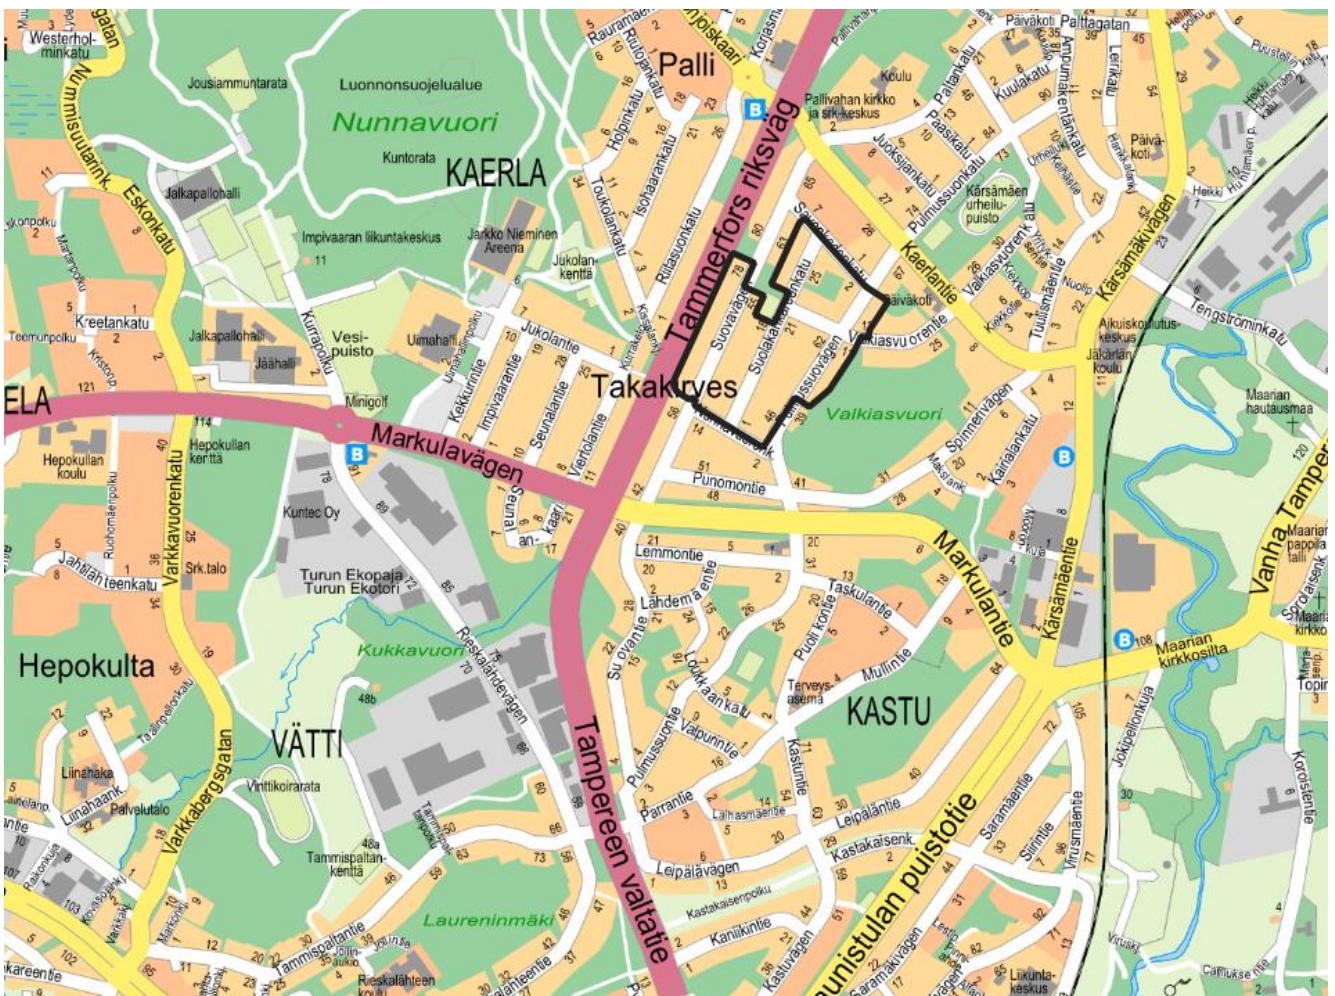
Westerholminkatu
Nummisuutarink.
Jousiammuntarata
Luonnonsuojelualue
Nunnavuori
Kuntorata
KAERLA
Eskonkatu
Jalkapallohalli
Impivaaran liikuntakeskus
Jarkko Nieminen Areena
Jukolankenttä
Kreetankatu
Teemunpolku
Jalkapallohalli
Jäähalli
Kurjenpolku
Vesipuisto
Uimahalli
Jukolantie
Minigolf
ELA
Markulavägen
Hepokullan koulu
Hepokullan kenttä
Varkkavuorenkatu
Kuntec Oy
Turun Ekopaja
Turun Ekotori
Jahlantteenkatu
Srk.talo
Hepokulta
Kukkavuori
Rieskalähdevägen
VÄTTI
Vinttikoirarata
Liinahaka
Liinahaank.
Palvelutalo
Varkkabergsgatan
Tammispaltankenttä
Laureninmäki
Tammispaltantie
Rieskalähteen koulu
Palli
Rauhankatu
Pallivahan kirkko ja srk-keskus
Koulu
Tammerfors riksväg
Holpinkatu
Toukolankatu
Isohaarankatu
Riitasuonkatu
Takakirves
Suovakatu
Suolakatu
Valkiasvuorentie
Valkiasvuori
Punomontie
Päiväkoti
Palttagatan
Kuulakatu
Ampumakentänkatu
Kärsämäen urheilupuisto
Kaerlantie
Kärsämäkivägen
Päiväkoti
Heikki
Tengströminkatu
Aikuiskoulutuskeskus
Jäkärlän koulu
Maarian hautausmaa
Markulantie
Kärsämäentie
Vanha Tampereentie
Maarian pappila
Maarian kirkkosilta
Maarian kirkko
Lemmontie
Lähdemäentie
Taskulantie
Puolikontie
Mullintie
Terveysasema
KASTU
Loukkaankatu
Valpuntie
Pulmussuontie
Parrantie
Lähasmäentie
Leipäläntie
Kastakaisenk.
Leipälävägen
Kastakaisenpolku
Kaniikintie
Kastuvägen
Tampereen valtatie
Runosmäen puistotie
Saramäentie
Virusmäentie
Jokipellonkuja
Koroistentie
Liikuntakeskus